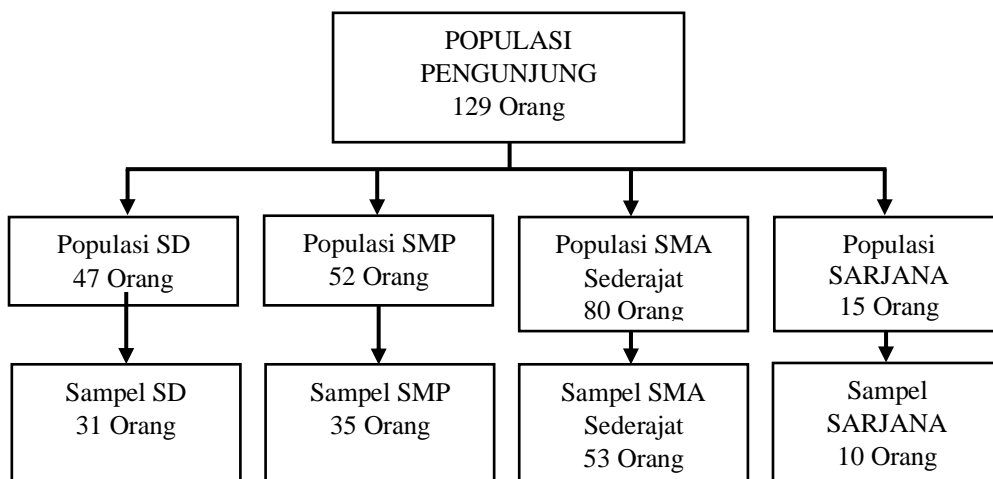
POPULASI PENGUNJUNG
129 Orang

Populasi SD
47 Orang

Populasi SMP
52 Orang

Populasi SMA Sederajat
80 Orang

Populasi SARJANA
15 Orang

Sampel SD
31 Orang

Sampel SMP
35 Orang

Sampel SMA Sederajat
53 Orang

Sampel SARJANA
10 Orang